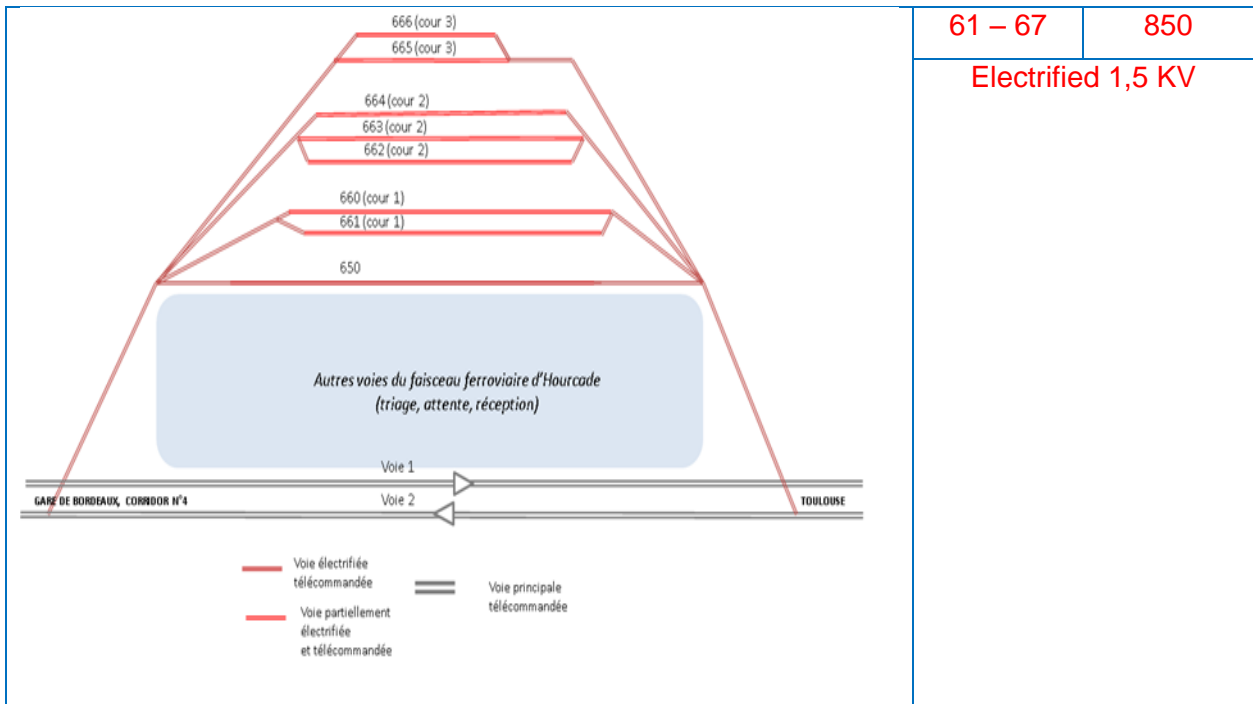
666 (cour 3)
665 (cour 3)
664 (cour 2)
663 (cour 2)
662 (cour 2)
660 (cour 1)
661 (cour 1)
650

Autres voies du faisceau ferroviaire d'Hourcade (triage, attente, réception)

Voie 1
GARE DE BORDEAUX, CORRIDOR N°4
Voie 2
TOULOUSE

Voie électrifiée télécommandée
Voie partiellement électrifiée et télécommandée
Voie principale télécommandée

| 61 – 67 | 850 |
|---|---|
| Electrified 1,5 KV | |